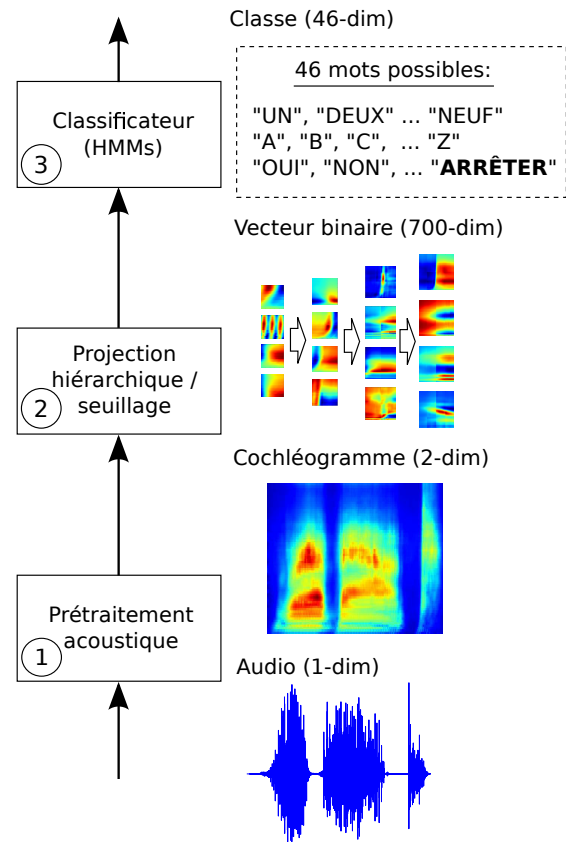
Classe (46-dim)

46 mots possibles:

"UN", "DEUX" ... "NEUF"
"A", "B", "C", ... "Z"
"OUI", "NON", ... "**ARRÊTER**"

Classificateur (HMMs)
3

Vecteur binaire (700-dim)

Projection hiérarchique / seuillage
2

Cochléogramme (2-dim)

Prétraitement acoustique
1

Audio (1-dim)